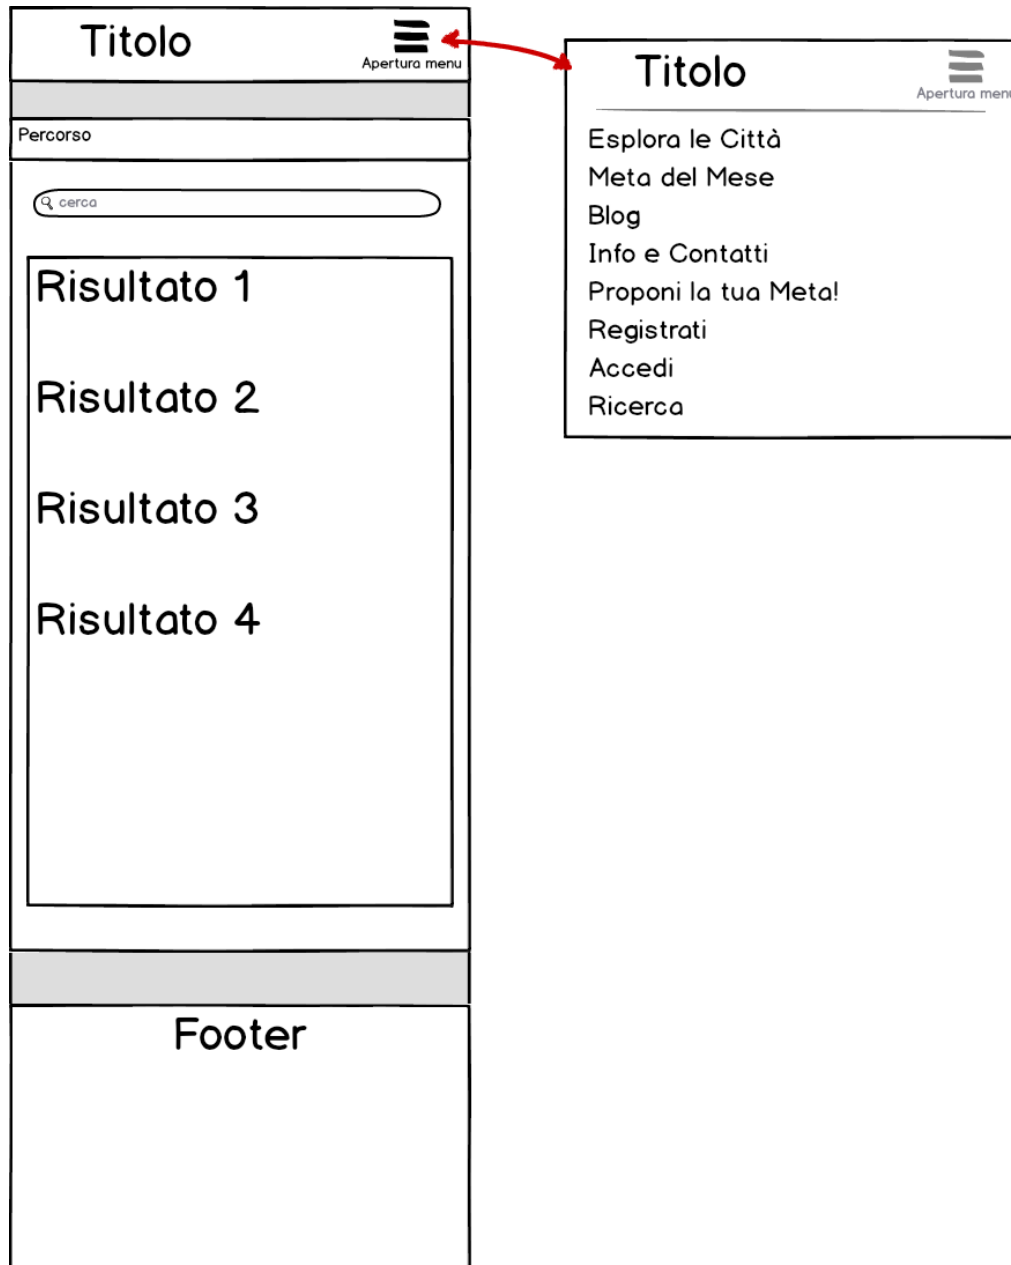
Titolo

Apertura menu

Percorso

cerca

Risultato 1

Risultato 2

Risultato 3

Risultato 4

Footer

Titolo

Apertura men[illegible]

Esplora le Città
Meta del Mese
Blog
Info e Contatti
Proponi la tua Meta!
Registrati
Accedi
Ricerca